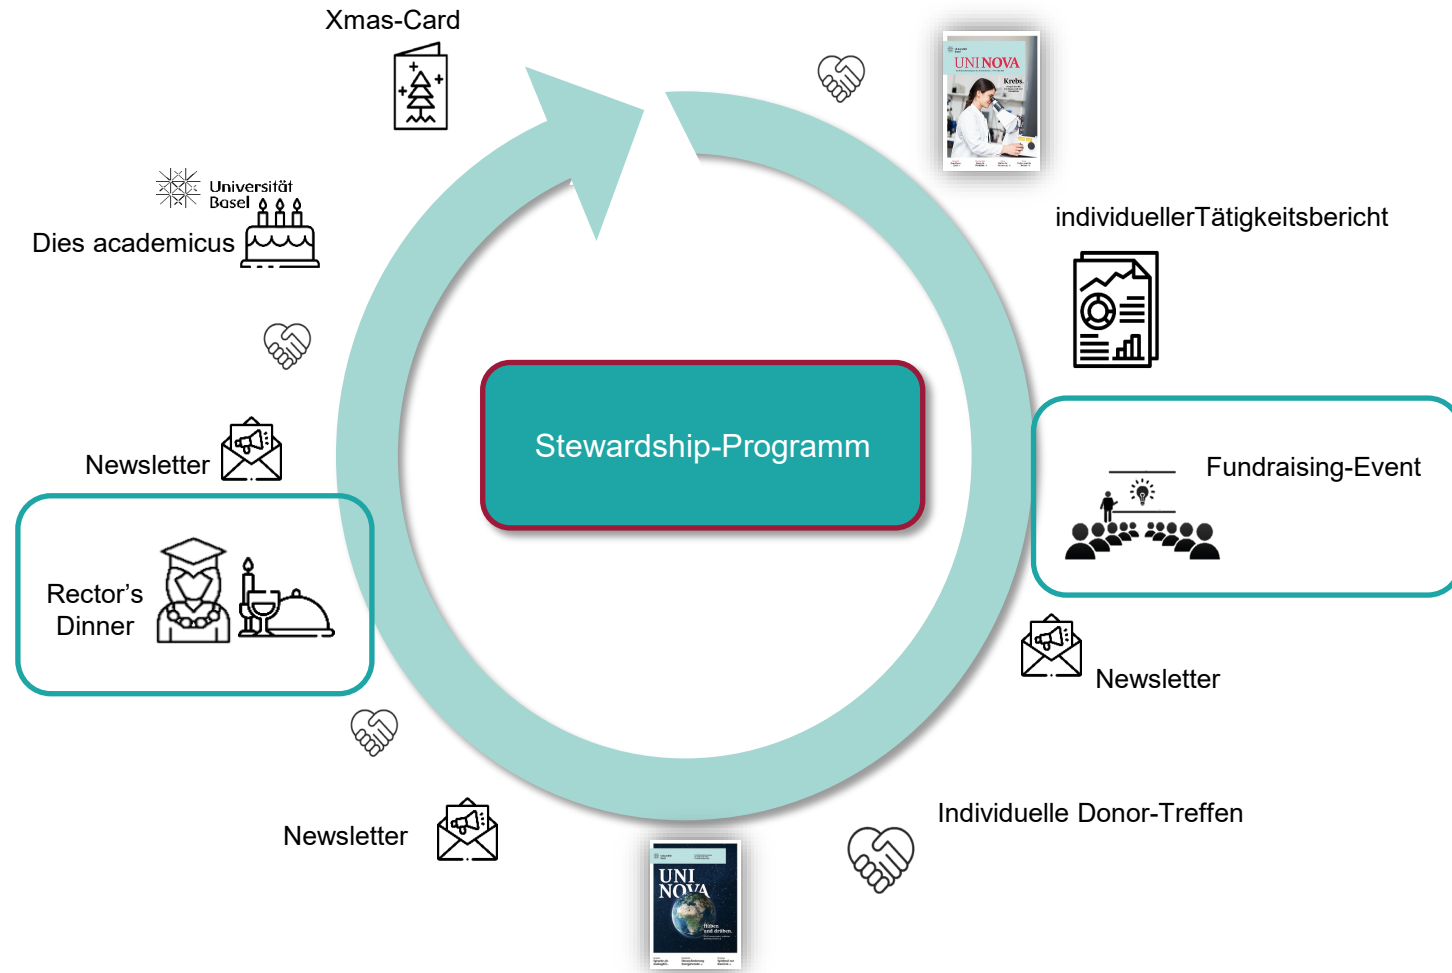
Xmas-Card

UNI NOVA

Krebs.

Universität Basel

Dies academicus

individuellerTätigkeitsbericht

Stewardship-Programm

Newsletter

Fundraising-Event

Rector's Dinner

Newsletter

Newsletter

Individuelle Donor-Treffen

UNI NOVA